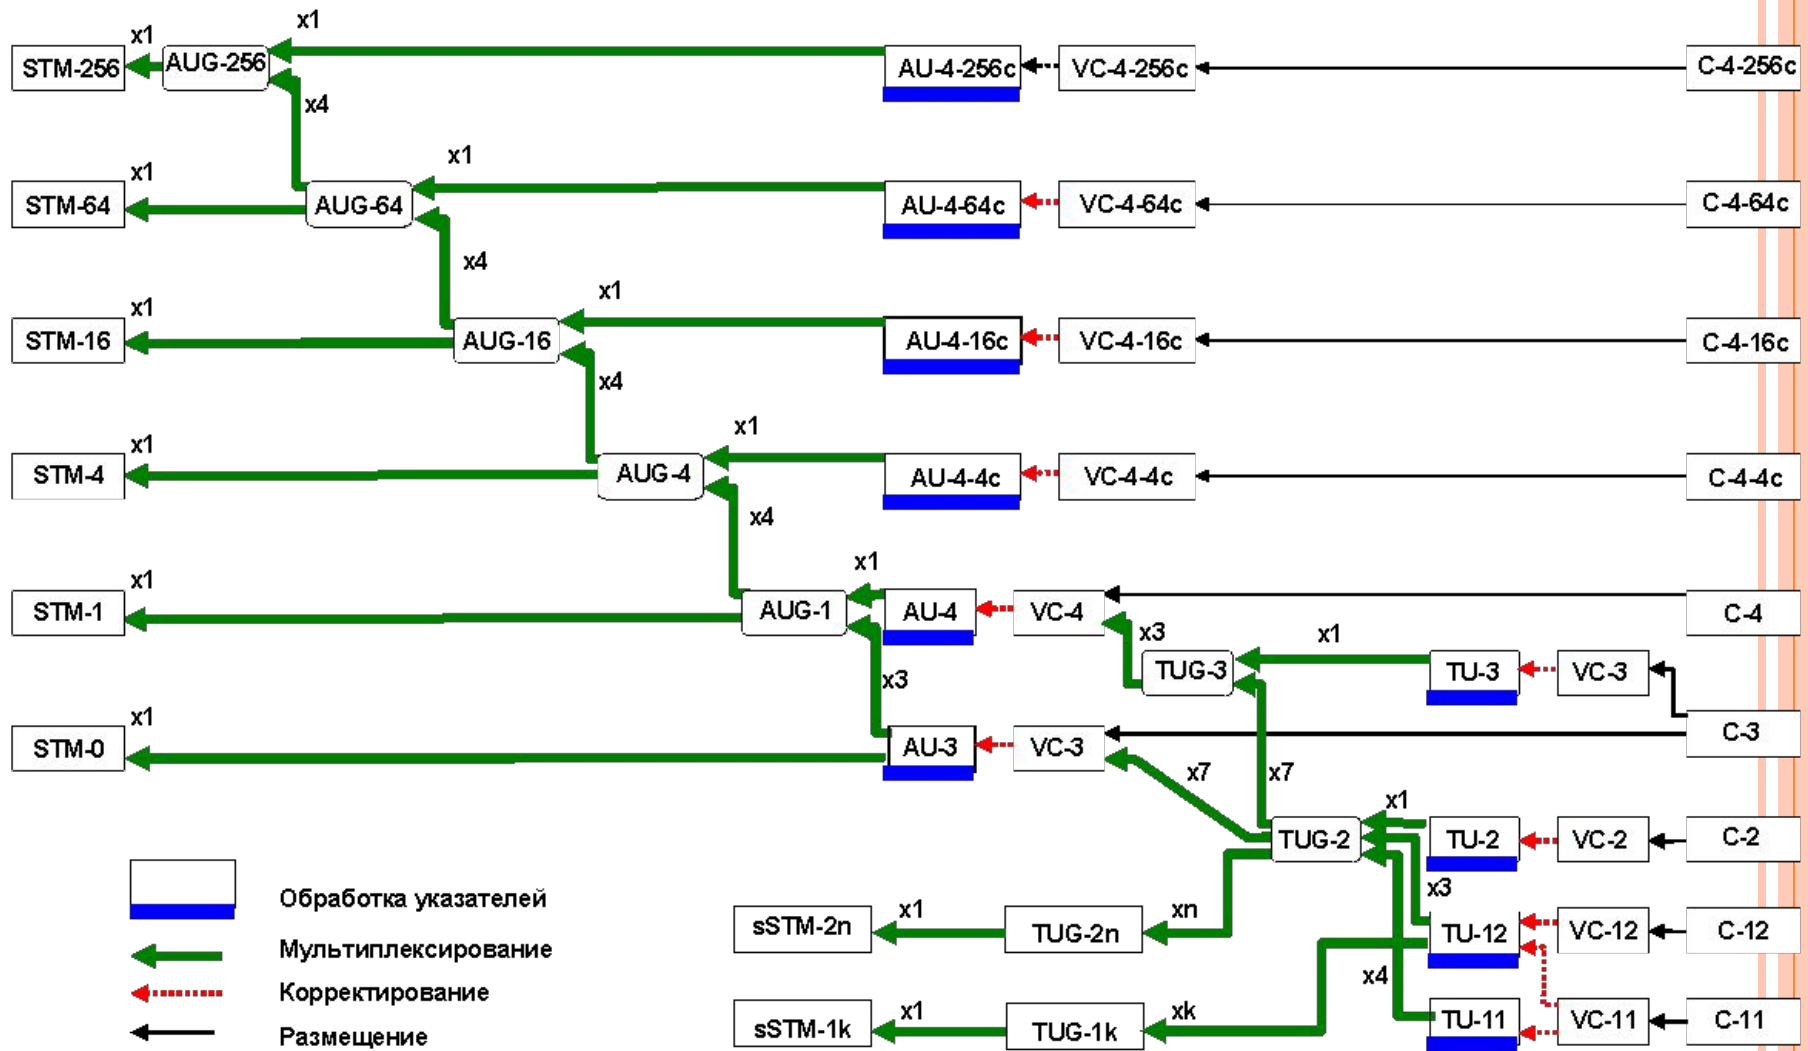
x1
STM-256
AUG-256
x1
AU-4-256c
VC-4-256c
C-4-256c
x4
x1
STM-64
AUG-64
x1
AU-4-64c
VC-4-64c
C-4-64c
x4
x1
STM-16
AUG-16
x1
AU-4-16c
VC-4-16c
C-4-16c
x4
x1
STM-4
AUG-4
x1
AU-4-4c
VC-4-4c
C-4-4c
x4
x1
STM-1
AUG-1
x1
AU-4
VC-4
C-4
x3
x1
TUG-3
TU-3
VC-3
x3
x1
STM-0
AU-3
VC-3
C-3
x7
x7
x1
TUG-2
TU-2
VC-2
C-2
x3
Обработка указателей
sSTM-2n
x1
TUG-2n
xn
TU-12
VC-12
C-12
Мультиплексирование
Корректирование
x4
Размещение
sSTM-1k
x1
TUG-1k
xk
TU-11
VC-11
C-11